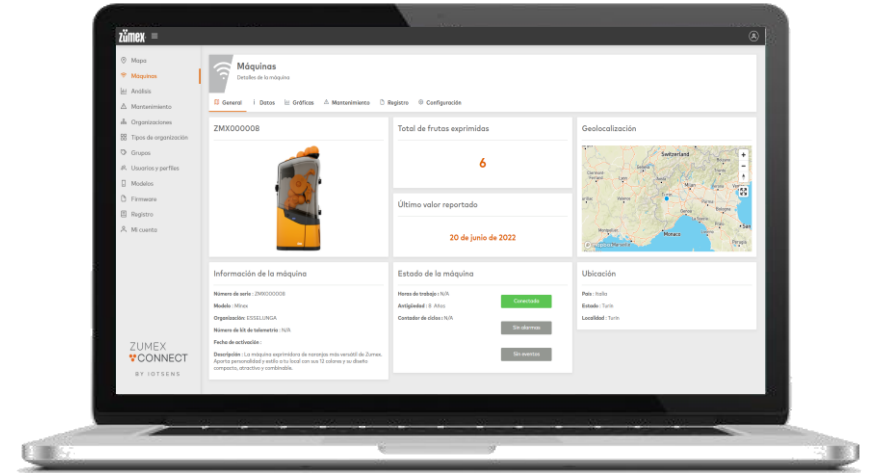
zumex

Mapa
Máquinas
Análisis
Mantenimiento
Organizaciones
Tipos de organización
Grupos
Usuarios y perfiles
Modelos
Firmware
Registro
Mi cuenta

ZUMEX CONNECT
BY IOTSENS

Máquinas
Detalles de la máquina

General | Datos | Gráficas | Mantenimiento | Registro | Configuración

ZMX000008

Total de frutas exprimidas
6

Último valor reportado
20 de junio de 2022

Geolocalización

Switzerland
Monaco

Información de la máquina
Número de serie : ZMX000008
Modelo : Minex
Organización: ESSELUNGA
Número de kit de telemetría : N/A
Fecha de activación :
Descripción : La máquina exprimidora de naranjas más vendida de Zumex. Aporta personalidad y estilo a tu local con sus 13 colores y su diseño compacto, atractivo y combinable.

Estado de la máquina
Horas de trabajo : N/A
Antigüedad : 0 Años
Contador de ciclos : N/A
Conectada
Sin alarmas
Sin eventos

Ubicación
País : Italia
Estado : Turin
Localidad : Turin